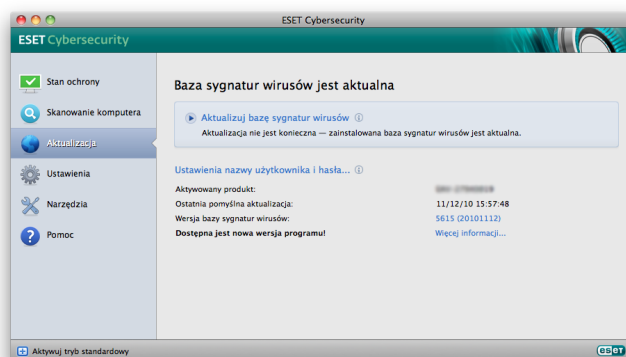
ESET Cybersecurity

ESET Cybersecurity

Stan ochrony

Skanowanie komputera

Aktualizacja

Ustawienia

Narzędzia

Pomoc

Baza sygnatur wirusów jest aktualna

Aktualizuj bazę sygnatur wirusów ⓘ

Aktualizacja nie jest konieczna — zainstalowana baza sygnatur wirusów jest aktualna.

Ustawienia nazwy użytkownika i hasła... ⓘ

| | |
|---|---|
| Aktywowany produkt: | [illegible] |
| Ostatnia pomyślna aktualizacja: | 11/12/10 15:57:48 |
| Wersja bazy sygnatur wirusów: | 5615 (20101112) |
| Dostępna jest nowa wersja programu! | Więcej informacji... |

Aktywuj tryb standardowy

eset